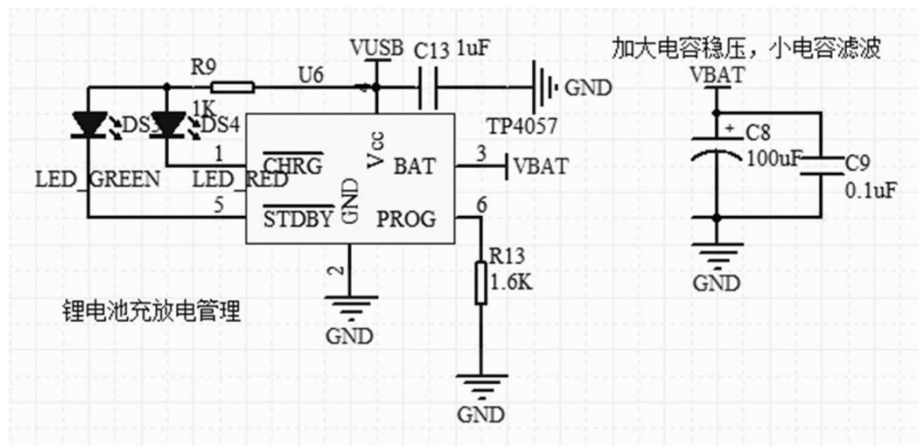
VUSB C13 1uF
加大电容稳压，小电容滤波
R9
U6
GND
VBAT
1K
DS
DS4
TP4057
1
$\overline{CHRG}$
Vcc
BAT
3
VBAT
+ C8
100uF
C9
0.1uF
LED_GREEN
LED_RED
GND
5
$\overline{STDBY}$
PROG
6
GND
R13
1.6K
2
锂电池充放电管理
GND
GND